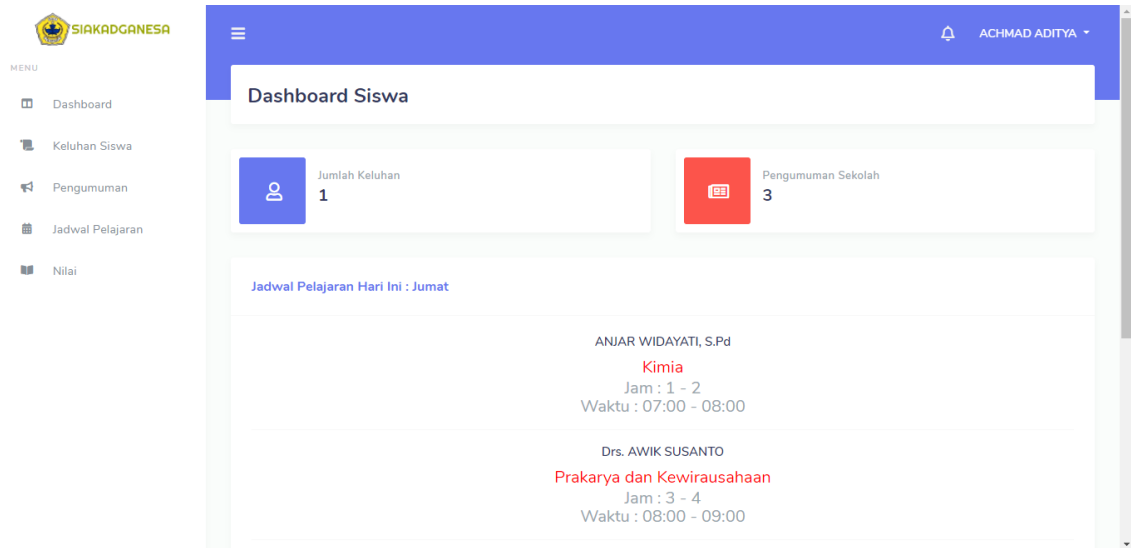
SIAKADGANESA

MENU

Dashboard

Keluhan Siswa

Pengumuman

Jadwal Pelajaran

Nilai

ACHMAD ADITYA

Dashboard Siswa

Jumlah Keluhan
1

Pengumuman Sekolah
3

Jadwal Pelajaran Hari Ini : Jumat

ANJAR WIDAYATI, S.Pd
Kimia
Jam : 1 - 2
Waktu : 07:00 - 08:00

Drs. AWIK SUSANTO
Prakarya dan Kewirausahaan
Jam : 3 - 4
Waktu : 08:00 - 09:00